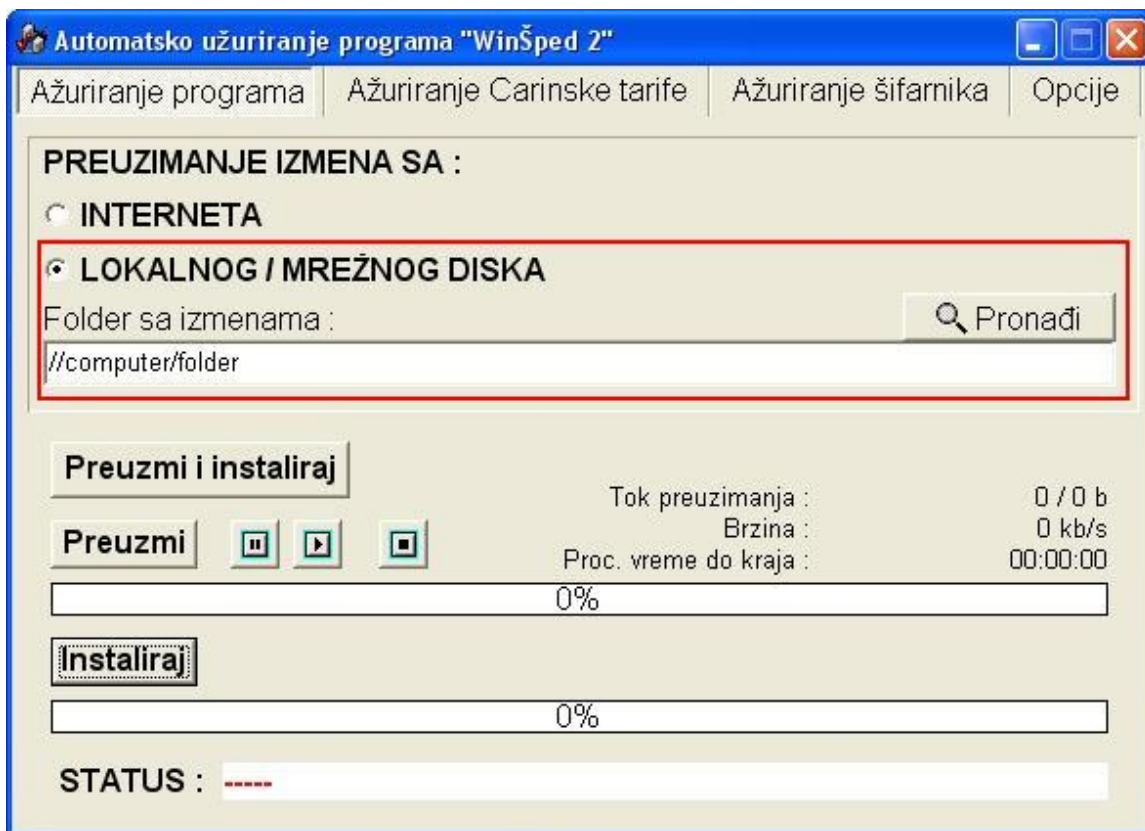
Automatsko užuriranje programa "WinŠped 2"

Ažuriranje programa | Ažuriranje Carinske tarife | Ažuriranje šifarnika | Opcije

PREUZIMANJE IZMENA SA :

INTERNETA

LOKALNOG / MREŽNOG DISKA

Folder sa izmenama :

Pronađi

//computer/folder

Preuzmi i instaliraj

Tok preuzimanja : 0 / 0 b
Brzina : 0 kb/s
Proc. vreme do kraja : 00:00:00

Preuzmi

0%

Instaliraj

0%

STATUS : -----